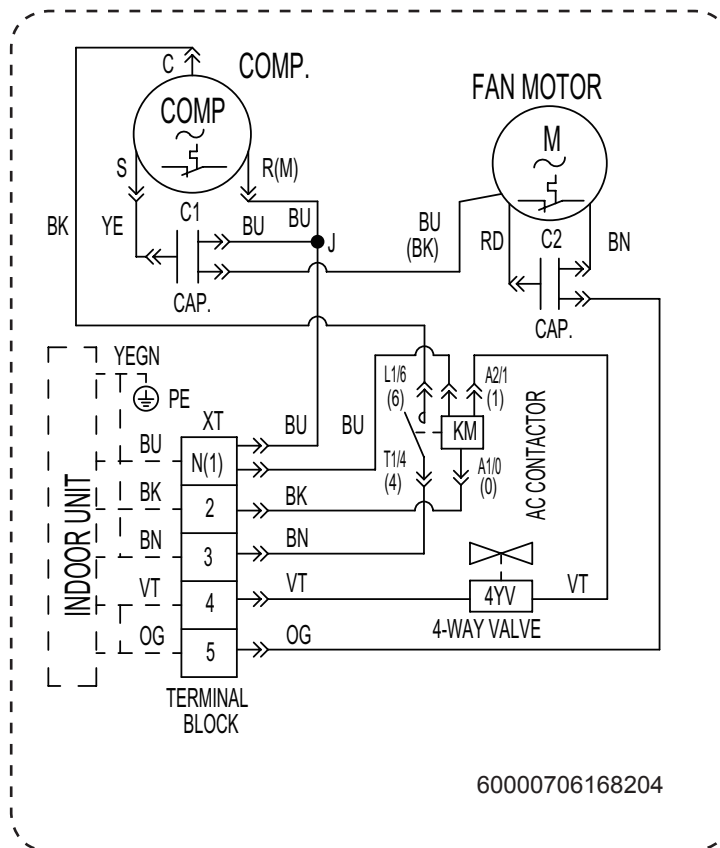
C
COMP.
COMP
FAN MOTOR
M
S
R(M)
BK
YE
C1
BU
BU
J
BU
(BK)
RD
C2
BN
CAP.
CAP.
YEGN
PE
XT
BU
BU
L1/6
(6)
A2/1
(1)
KM
T1/4
(4)
A1/0
(0)
AC CONTACTOR
INDOOR UNIT
BU
N(1)
BK
2
BK
BN
3
BN
VT
4
VT
4YV
VT
4-WAY VALVE
OG
5
OG
TERMINAL BLOCK
60000706168204